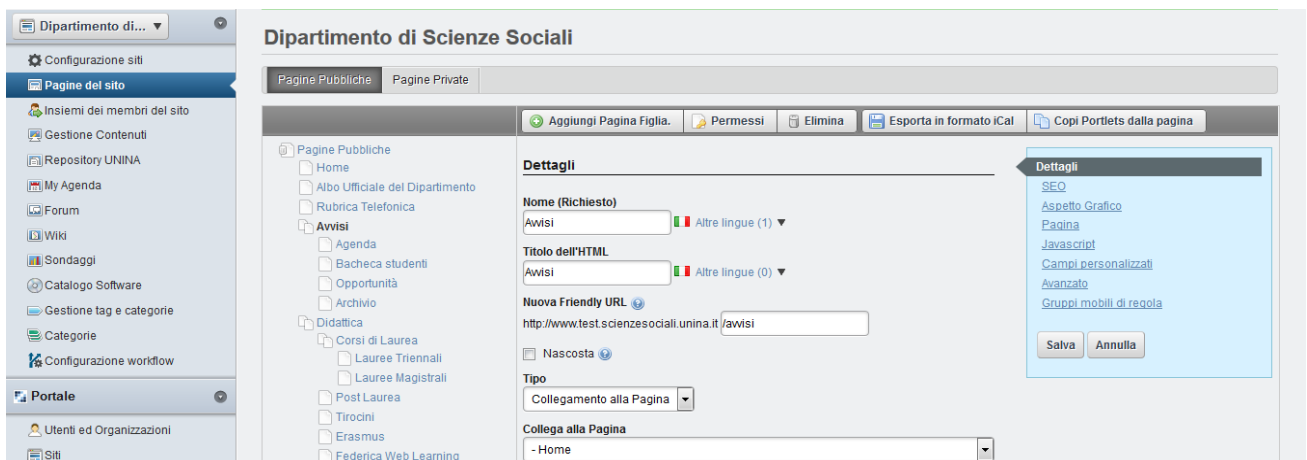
Dipartimento di... ▼

Configurazione siti
Pagine del sito
Insiemi dei membri del sito
Gestione Contenuti
Repository UNINA
My Agenda
Forum
Wiki
Sondaggi
Catalogo Software
Gestione tag e categorie
Categorie
Configurazione workflow

Portale

Utenti ed Organizzazioni
Siti

Dipartimento di Scienze Sociali

Pagine Pubbliche | Pagine Private

Aggiungi Pagina Figlia. | Permessi | Elimina | Esporta in formato iCal | Copi Portlets dalla pagina

Pagine Pubbliche
Home
Albo Ufficiale del Dipartimento
Rubrica Telefonica
Avvisi
Agenda
Bacheca studenti
Opportunità
Archivio
Didattica
Corsi di Laurea
Lauree Triennali
Lauree Magistrali
Post Laurea
Tirocini
Erasmus
Federica Web Learning

Dettagli

Nome (Richiesto)
Awisi
Altre lingue (1) ▼

Titolo dell'HTML
Awisi
Altre lingue (0) ▼

Nuova Friendly URL
http://www.test.scienzesociali.unina.it /awisi

Nascosta

Tipo
Collegamento alla Pagina

Collega alla Pagina
- Home

Dettagli
SEO
Aspetto Grafico
Pagina
Javascript
Campi personalizzati
Avanzato
Gruppi mobili di regola

Salva | Annulla